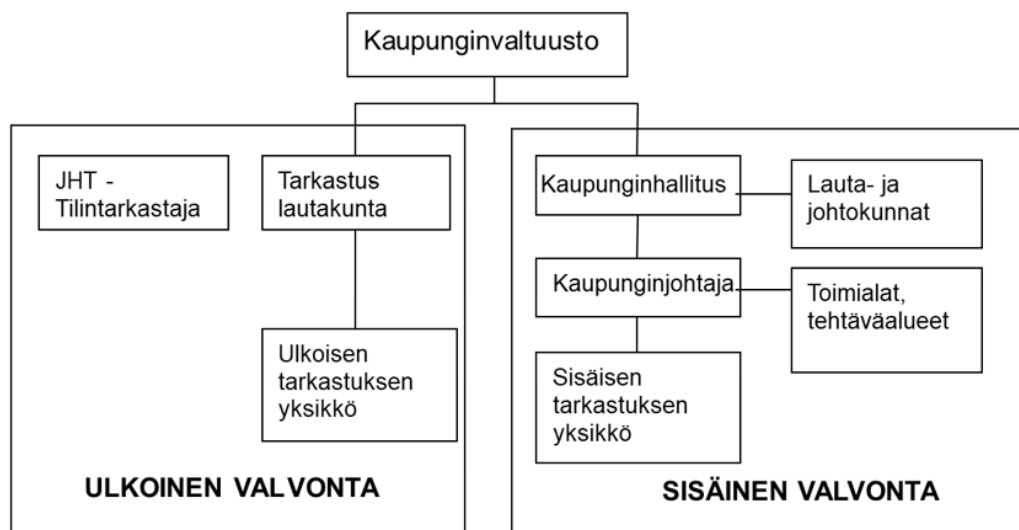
Kaupunginvaltuusto

JHT - Tilintarkastaja

Tarkastus lautakunta

Ulkoisen tarkastuksen yksikkö

ULKOINEN VALVONTA

Kaupunginhallitus

Lauta- ja johtokunnat

Kaupunginjohtaja

Toimialat, tehtäväalueet

Sisäisen tarkastuksen yksikkö

SISÄINEN VALVONTA